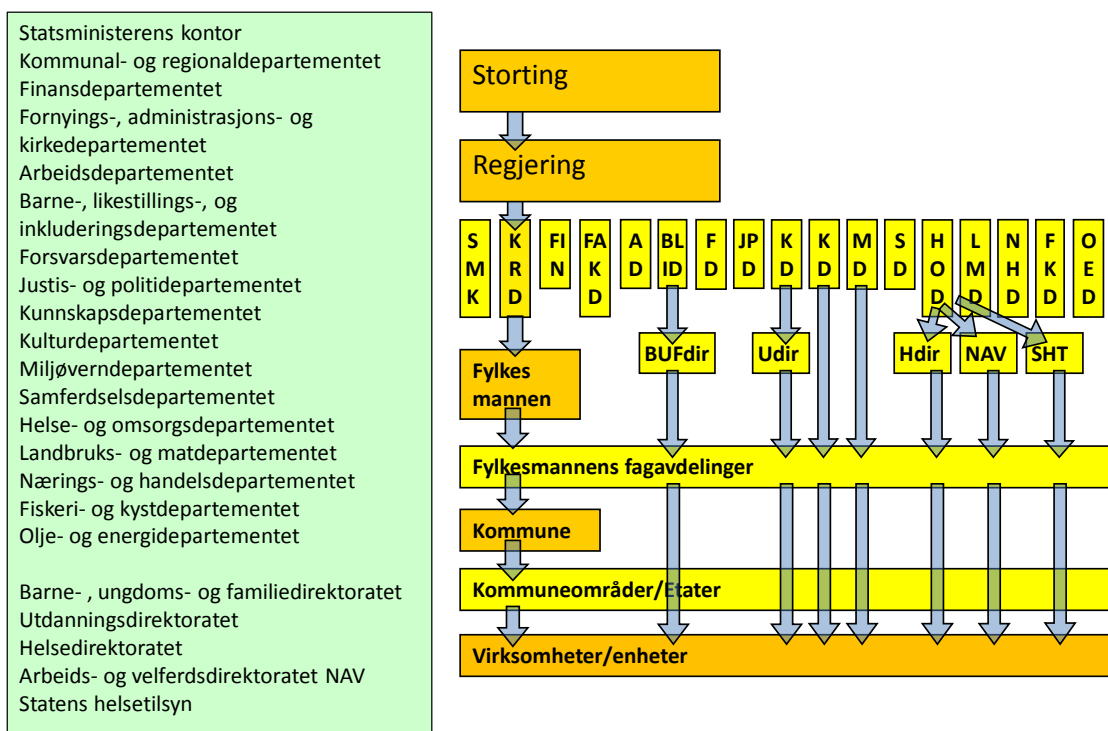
Statsministerens kontor
Kommunal- og regionaldepartementet
Finansdepartementet
Fornyings-, administrasjons- og kirkedepartementet
Arbeidsdepartementet
Barne-, likestillings-, og inkluderingsdepartementet
Forsvarsdepartementet
Justis- og politidepartementet
Kunnskapsdepartementet
Kulturdepartementet
Miljøverndepartementet
Samferdselsdepartementet
Helse- og omsorgsdepartementet
Landbruks- og matdepartementet
Nærings- og handelsdepartementet
Fiskeri- og kystdepartementet
Olje- og energidepartementet

Barne- , ungdoms- og familiedirektoratet
Utdanningsdirektoratet
Helsedirektoratet
Arbeids- og velferdsdirektoratet NAV
Statens helsetilsyn

Storting

Regjering

SMK
KRD
FIN
FAKD
AD
BLID
FD
JPD
KD
KD
MD
SD
HOD
LMD
NHD
FKD
OED

Fylkes mannen

BUFdir

Udir

Hdir

NAV

SHT

Fylkesmannens fagavdelinger

Kommune

Kommuneområder/Etater

Virksomheter/enheter